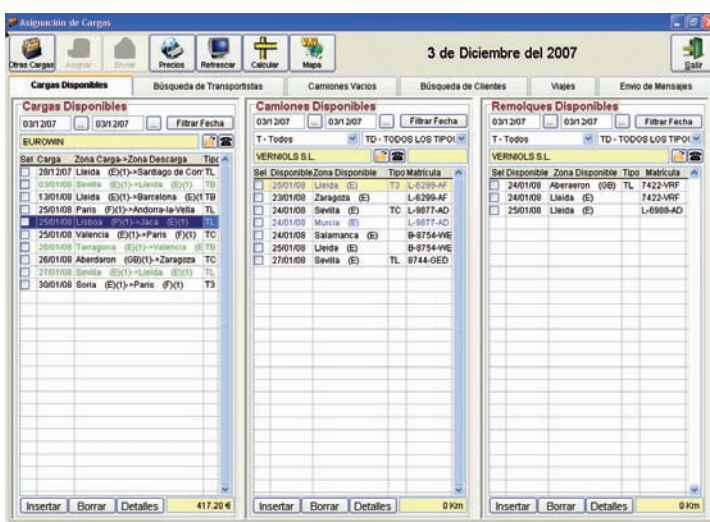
Asignación de Cargas

Otras Cargas | Asignar | Enviar | Precios | Refrescar | Calcular | Mapa

3 de Diciembre del 2007

Salir

Cargas Disponibles | Búsqueda de Transportistas | Camiones Vacíos | Búsqueda de Clientes | Viajes | Envío de Mensajes

Cargas Disponibles

03/12/07 ... 03/12/07 ... Filtrar Fecha

EUROWIN

| Sel | Carga | Zona Carga->Zona Descarga | Tipo |
|---|---|---|---|
| | 28/12/07 | Lleida (E)(1)->Santiago de Com | TL |
| | 03/01/08 | Sevilla (E)(1)->Lleida (E)(1) | TB |
| | 13/01/08 | Lleida (E)(1)->Barcelona (E)(1) | TB |
| | 25/01/08 | Paris (F)(1)->Andorra-la-Vella | TL |
| | 25/01/08 | Lisboa (P)(1)->Jaca (E)(1) | TL |
| | 25/01/08 | Valencia (E)(1)->Paris (F)(1) | TC |
| | 26/01/08 | Tarragona (E)(1)->Valencia (E) | TB |
| | 26/01/08 | Aberdaron (GB)(1)->Zaragoza | TC |
| | 27/01/08 | Sevilla (E)(1)->Lleida (E)(1) | TL |
| | 30/01/08 | Soria (E)(1)->Paris (F)(1) | T3 |

Insertar | Borrar | Detalles | 417.20 €

Camiones Disponibles

03/12/07 ... 03/12/07 ... Filtrar Fecha

T - Todos | TD - TODOS LOS TIPOS

VERNIOLS S.L.

| Sel | Disponible | Zona Disponible | Tipo | Matrícula |
|---|---|---|---|---|
| | 25/01/08 | Lleida (E) | T3 | L-6299-AF |
| | 23/01/08 | Zaragoza (E) | | L-6299-AF |
| | 24/01/08 | Sevilla (E) | TC | L-9877-AD |
| | 24/01/08 | Murcia (E) | | L-9877-AD |
| | 24/01/08 | Salamanca (E) | | B-8754-WE |
| | 25/01/08 | Lleida (E) | | B-8754-WE |
| | 27/01/08 | Sevilla (E) | TL | 8744-GED |

Insertar | Borrar | Detalles | 0 Km

Remolques Disponibles

03/12/07 ... 03/12/07 ... Filtrar Fecha

T - Todos | TD - TODOS LOS TIPOS

VERNIOLS S.L.

| Sel | Disponible | Zona Disponible | Tipo | Matrícula |
|---|---|---|---|---|
| | 24/01/08 | Aberaeron (GB) | TL | 7422-VRF |
| | 24/01/08 | Lleida (E) | | 7422-VRF |
| | 25/01/08 | Lleida (E) | | L-6988-AD |

Insertar | Borrar | Detalles | 0 Km